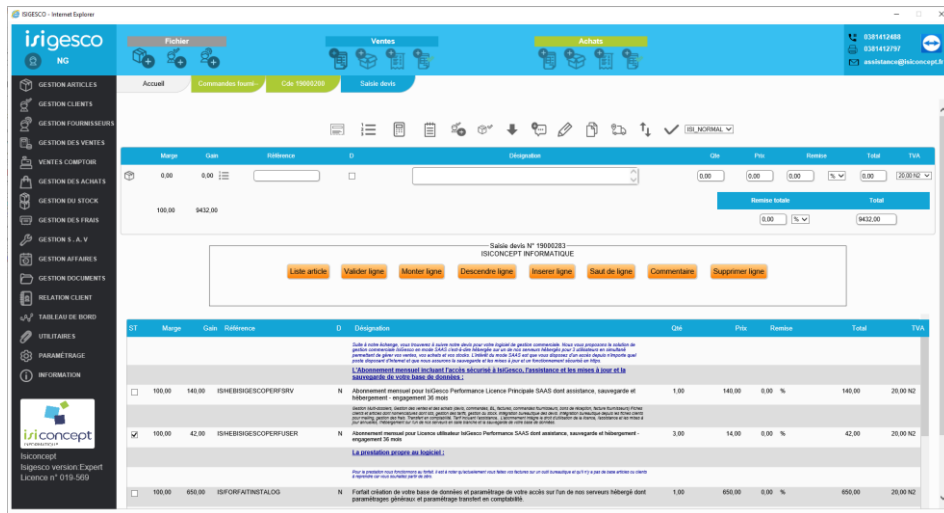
ISIGESCO - Internet Explorer

isigesco
NG

Fichier
Ventes
Achats

0381412488
0381412797
assistance@isiconcept.fr

GESTION ARTICLES
GESTION CLIENTS
GESTION FOURNISSEURS
GESTION DES VENTES
VENTES COMPTOIR
GESTION DES ACHATS
GESTION DU STOCK
GESTION DES FRAIS
GESTION S.A.V
GESTION AFFAIRES
GESTION DOCUMENTS
RELATION CLIENT
TABLEAU DE BORD
UTILITAIRES
PARAMÉTRAGE
INFORMATION

isiconcept
Isiconcept
Isigesco version:Expert
Licence n° 019-569

Accueil | Commandes fourni... | Cde 19000200 | Saisie devis

ISI_NORMAL

| Marge | Gain | Référence | D | Désignation | Qté | Prix | Remise | Total | TVA |
|---|---|---|---|---|---|---|---|---|---|
| 0,00 | 0,00 | | | | 0,00 | 0,00 | 0,00 % | 0,00 | 20,00 N2 |

Remise totale | Total
100,00 9432,00 | 0,00 % | 9432,00

Saisie devis N° 19000283
ISICONCEPT INFORMATIQUE

Liste article | Valider ligne | Monter ligne | Descendre ligne | Inserer ligne | Saut de ligne | Commentaire | Supprimer ligne

| ST | Marge | Gain | Référence | D | Désignation | Qté | Prix | Remise | Total | TVA |
|---|---|---|---|---|---|---|---|---|---|---|
| | | | | | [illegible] | | | | | |
| | | | | | L'Abonnement mensuel incluant l'accès sécurisé à IsiGesco, l'assistance et les mises à jour et la sauvegarde de votre base de données : | | | | | |
| ☐ | 100,00 | 140,00 | ISIHEBISIGESCOPERFSRV | N | Abonnement mensuel pour IsiGesco Performance Licence Principale SAAS dont assistance, sauvegarde et hébergement - engagement 36 mois | 1,00 | 140,00 | 0,00 % | 140,00 | 20,00 N2 |
| | | | | | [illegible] | | | | | |
| ☑ | 100,00 | 42,00 | ISIHEBISIGESCOPERFUSER | N | Abonnement mensuel pour Licence utilisateur IsiGesco Performance SAAS dont assistance, sauvegarde et hébergement - engagement 36 mois | 3,00 | 14,00 | 0,00 % | 42,00 | 20,00 N2 |
| | | | | | La prestation propre au logiciel : | | | | | |
| | | | | | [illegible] | | | | | |
| ☐ | 100,00 | 650,00 | ISI/FORFAITINSTALOG | N | Forfait création de votre base de données et paramétrage de votre accès sur l'un de nos serveurs hébergé dont paramétrages généraux et paramétrage transfert en comptabilité. | 1,00 | 650,00 | 0,00 % | 650,00 | 20,00 N2 |